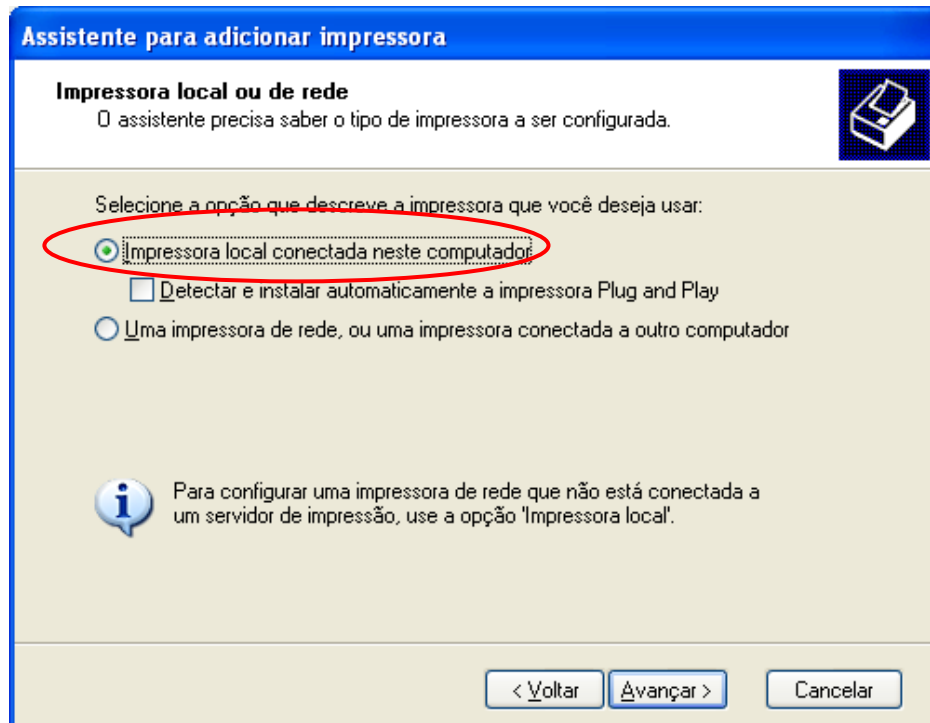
Assistente para adicionar impressora

Impressora local ou de rede
O assistente precisa saber o tipo de impressora a ser configurada.

Selecione a opção que descreve a impressora que você deseja usar:

Impressora local conectada neste computador

Detectar e instalar automaticamente a impressora Plug and Play

Uma impressora de rede, ou uma impressora conectada a outro computador

Para configurar uma impressora de rede que não está conectada a um servidor de impressão, use a opção 'Impressora local'.

< Voltar
Avançar >
Cancelar